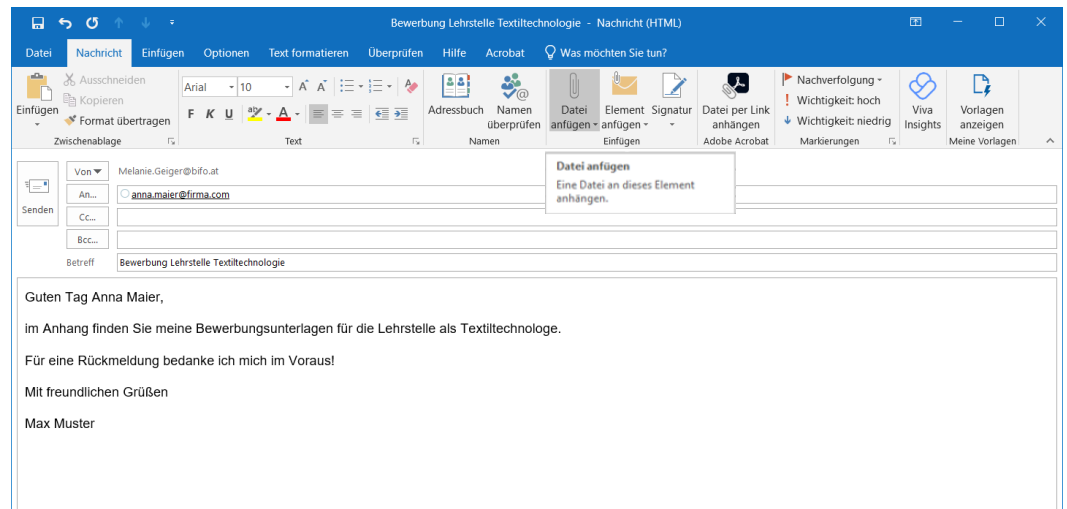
Bewerbung Lehrstelle Textiltechnologie - Nachricht (HTML)

Datei Nachricht Einfügen Optionen Text formatieren Überprüfen Hilfe Acrobat Was möchten Sie tun?

Einfügen Ausschneiden Kopieren Format übertragen Zwischenablage

Arial 10 F K U Text

Adressbuch Namen überprüfen Namen

Datei anfügen Element anfügen Signatur Einfügen

Datei per Link anhängen Adobe Acrobat

Nachverfolgung Wichtigkeit: hoch Wichtigkeit: niedrig Markierungen

Viva Insights

Vorlagen anzeigen Meine Vorlagen

Datei anfügen
Eine Datei an dieses Element anhängen.

Senden

Von Melanie.Geiger@bifo.at
An... anna.maier@firma.com
Cc...
Bcc...
Betreff Bewerbung Lehrstelle Textiltechnologie

Guten Tag Anna Maier,

im Anhang finden Sie meine Bewerbungsunterlagen für die Lehrstelle als Textiltechnologe.

Für eine Rückmeldung bedanke ich mich im Voraus!

Mit freundlichen Grüßen

Max Muster